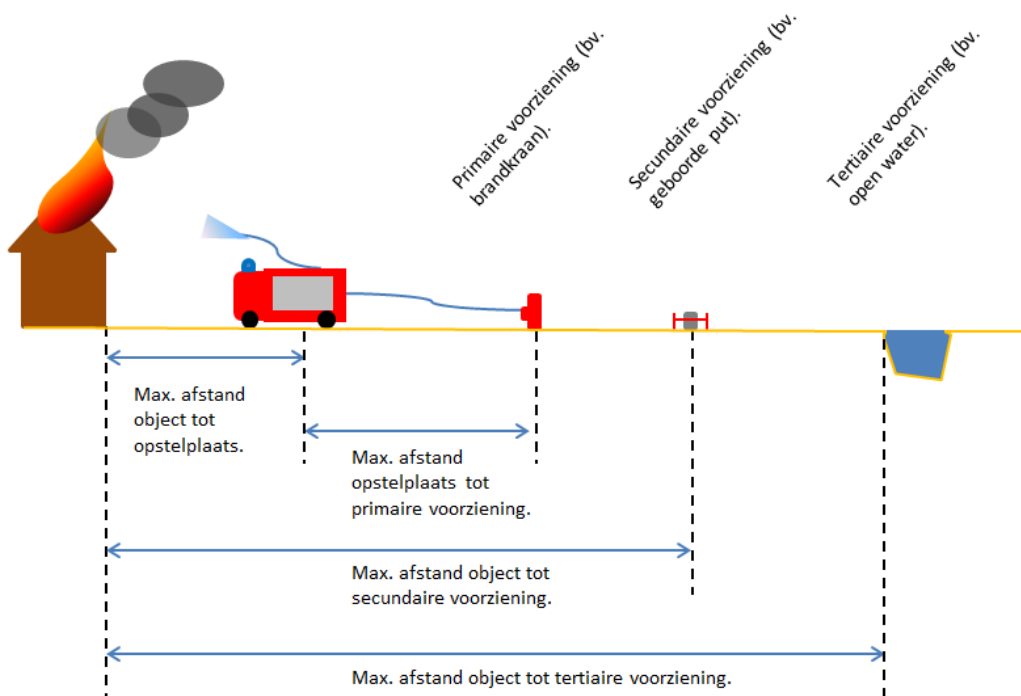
Primaire voorziening (bv. brandkraan).

Secundaire voorziening (bv. geboorde put).

Tertiaire voorziening (bv. open water).

Max. afstand object tot opstelplaats.

Max. afstand opstelplaats tot primaire voorziening.

Max. afstand object tot secundaire voorziening.

Max. afstand object tot tertiaire voorziening.